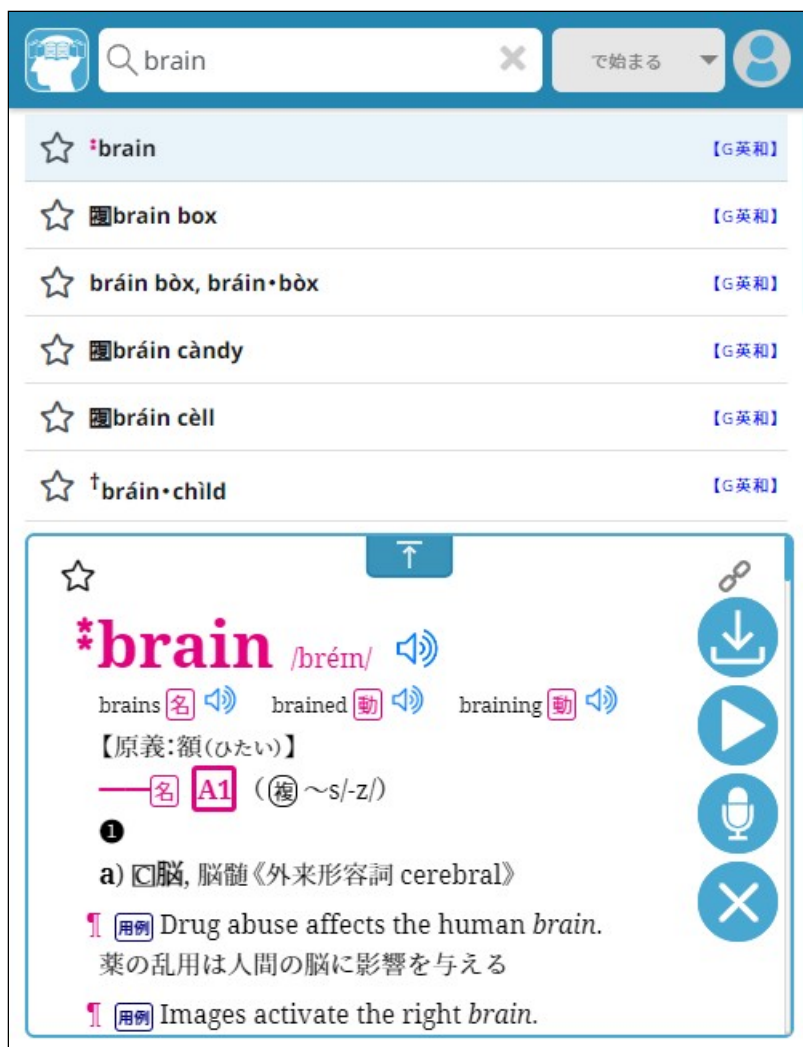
brain

で始まる

⁑brain 【G英和】

複brain box 【G英和】

bráin bòx, bráin•bòx 【G英和】

複bráin càndy 【G英和】

複bráin cèll 【G英和】

†bráin•chìld 【G英和】

⁑brain /bréɪn/

brains 名 brained 動 braining 動

【原義:額(ひたい)】

——名 A1 (複 ~s/-z/)

❶

a) C脳, 脳髄《外来形容詞 cerebral》

¶ 用例 Drug abuse affects the human *brain*.
薬の乱用は人間の脳に影響を与える

¶ 用例 Images activate the right *brain*.